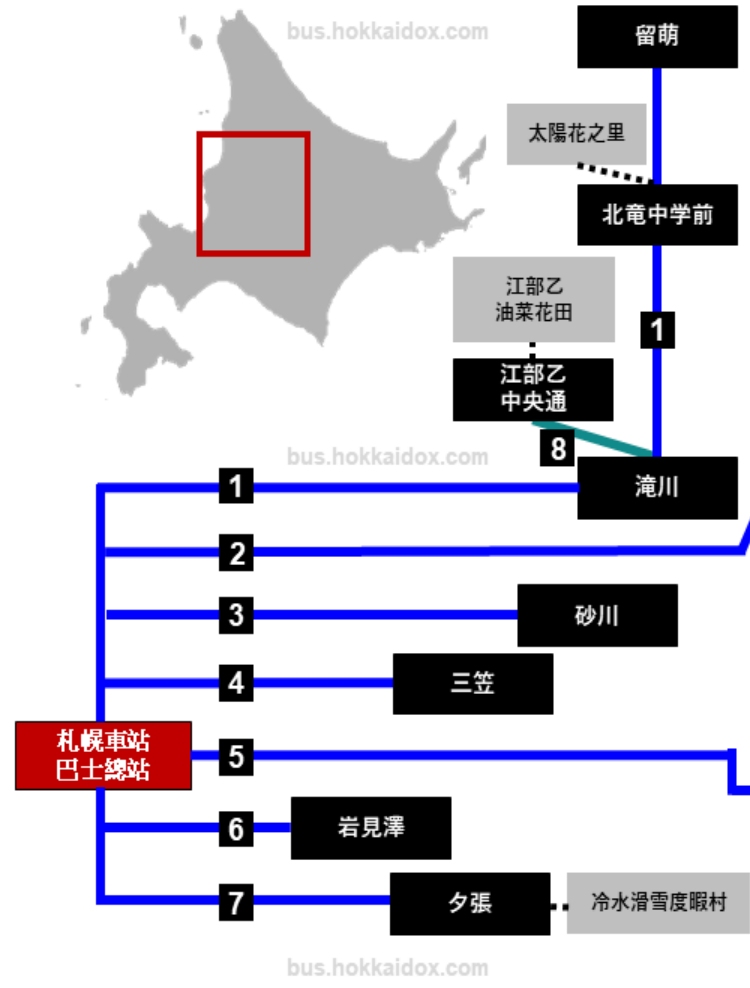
bus.hokkaidox.com

留萌

太陽花之里

北竜中学前

江部乙
油菜花田

1

江部乙
中央通

8

bus.hokkaidox.com

1

滝川

2

3

砂川

4

三笠

札幌車站
巴士總站

5

6

岩見澤

7

夕張

冷水滑雪度暇村

bus.hokkaidox.com